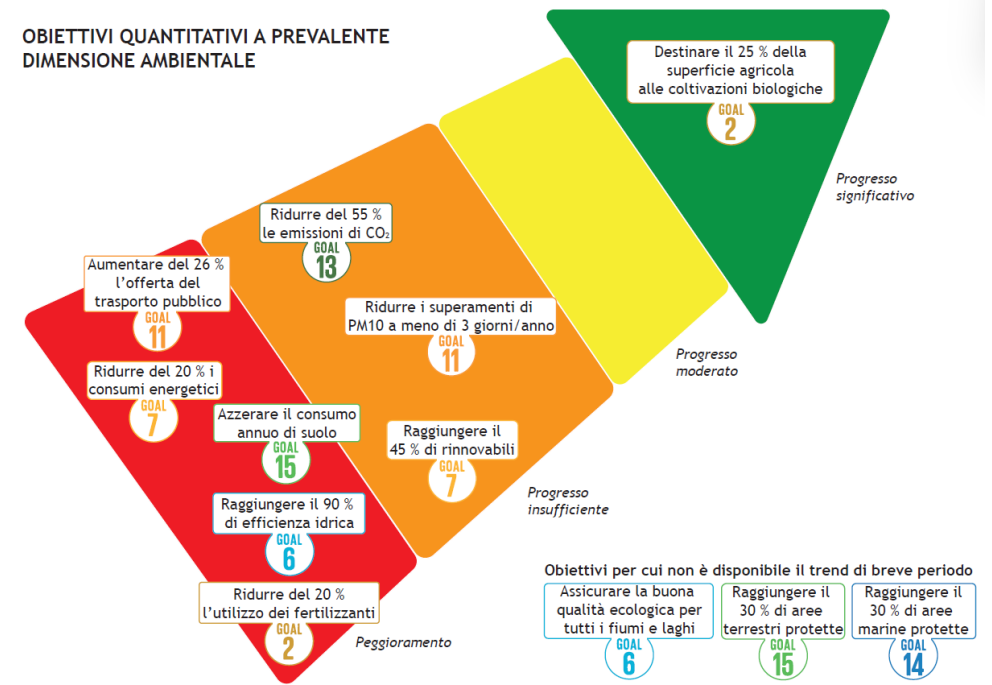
OBIETTIVI QUANTITATIVI A PREVALENTE DIMENSIONE AMBIENTALE

Destinare il 25 % della superficie agricola alle coltivazioni biologiche
GOAL
2

Progresso significativo

Ridurre del 55 % le emissioni di $CO_2$
GOAL
13

Ridurre i superamenti di PM10 a meno di 3 giorni/anno
GOAL
11

Progresso moderato

Raggiungere il 45 % di rinnovabili
GOAL
7

Progresso insufficiente

Aumentare del 26 % l'offerta del trasporto pubblico
GOAL
11

Ridurre del 20 % i consumi energetici
GOAL
7

Azzerare il consumo annuo di suolo
GOAL
15

Raggiungere il 90 % di efficienza idrica
GOAL
6

Ridurre del 20 % l'utilizzo dei fertilizzanti
GOAL
2

Peggioramento

Obiettivi per cui non è disponibile il trend di breve periodo

Assicurare la buona qualità ecologica per tutti i fiumi e laghi
GOAL
6

Raggiungere il 30 % di aree terrestri protette
GOAL
15

Raggiungere il 30 % di aree marine protette
GOAL
14